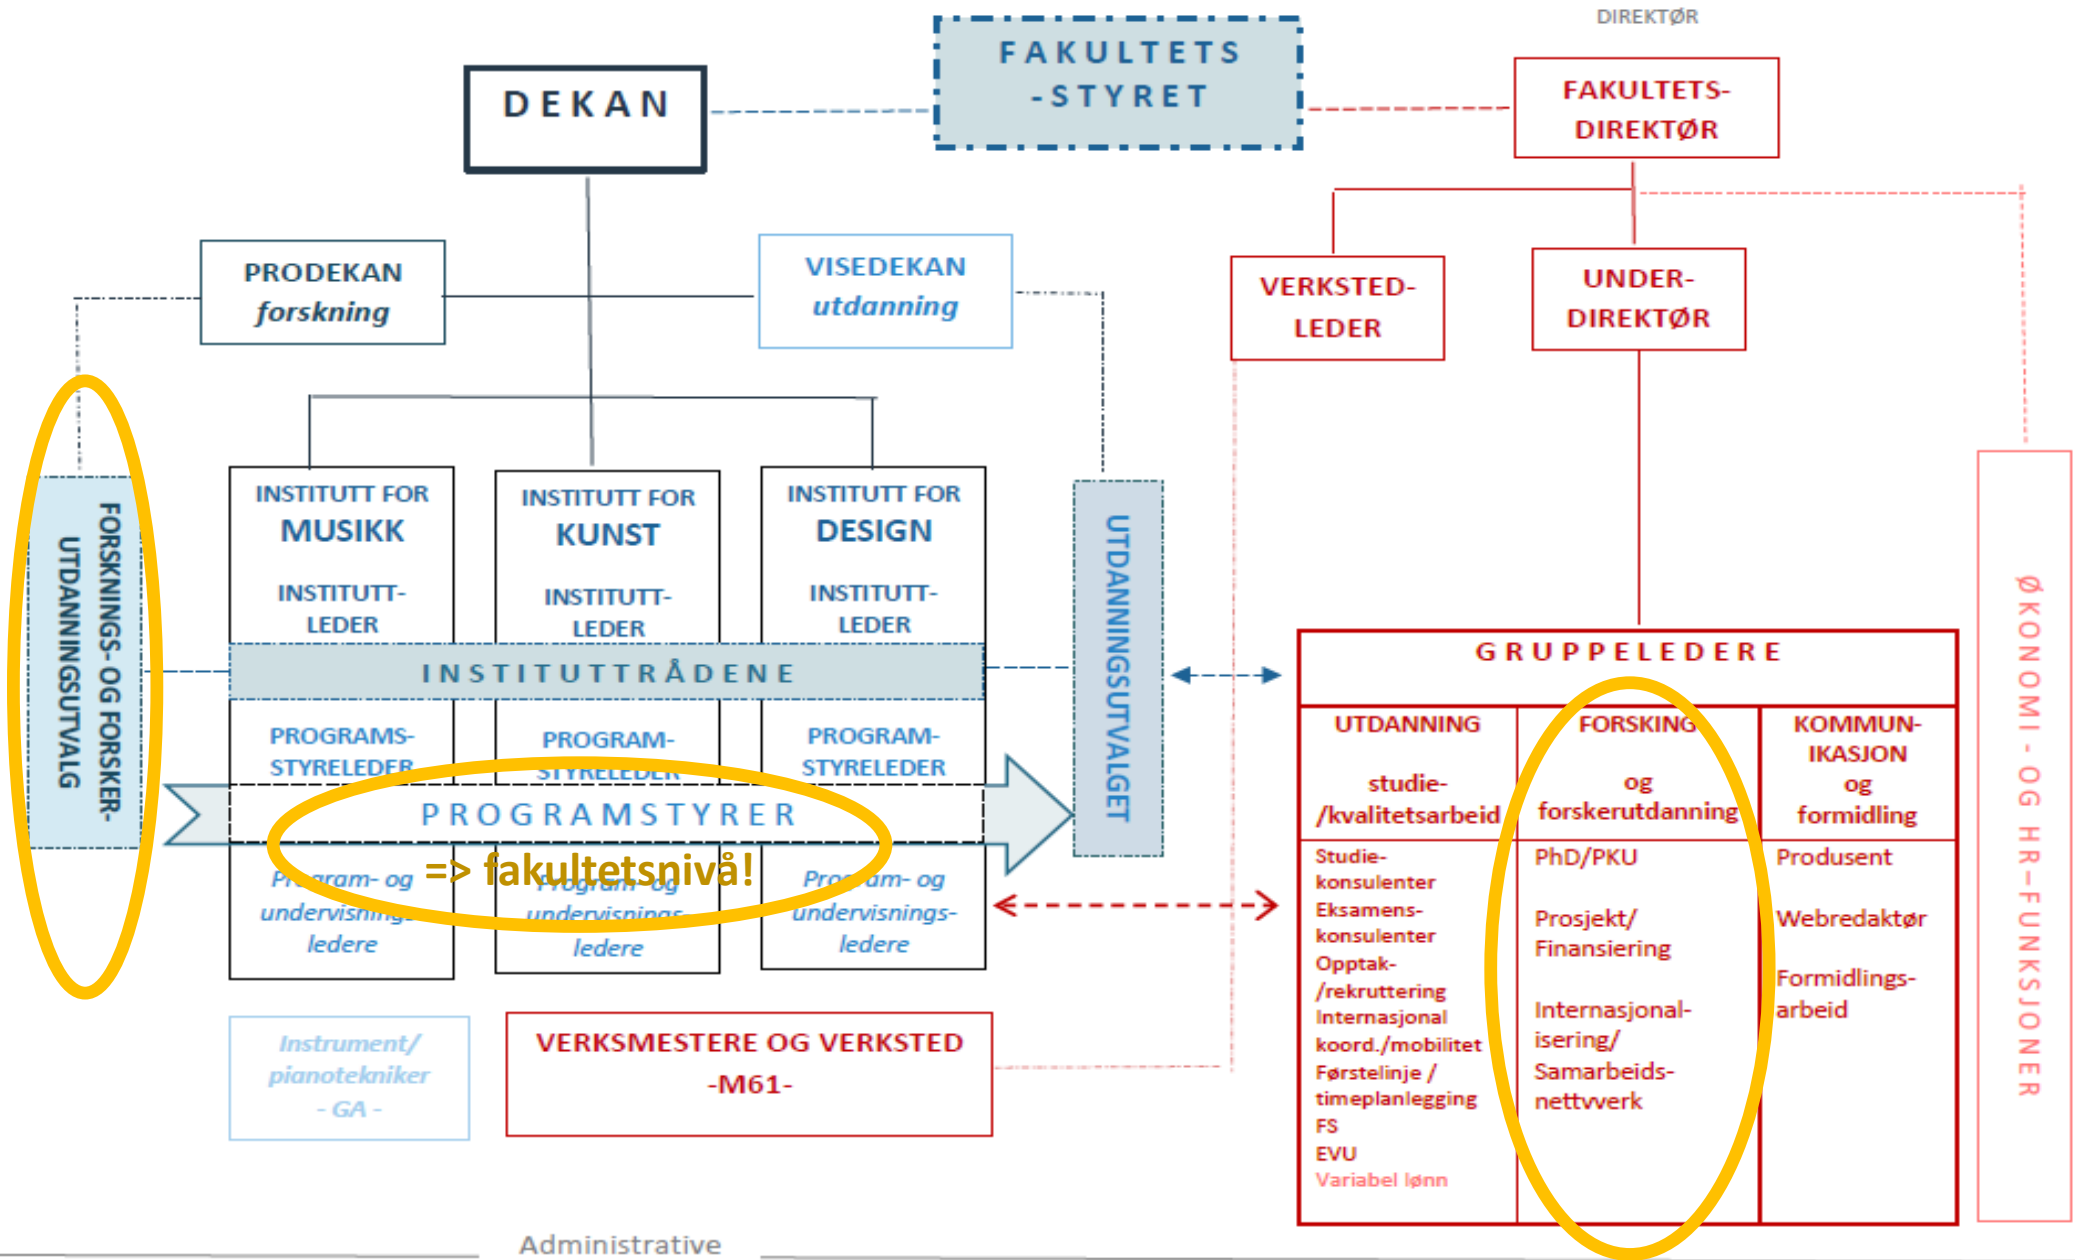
DIREKTØR

DEKAN

FAKULTETS-STYRET

FAKULTETS-DIREKTØR

PRODEKAN forskning

VISEDEKAN utdanning

VERKSTED-LEDER

UNDER-DIREKTØR

FORSKNINGS- OG FORSKER-UTDANNINGSUTVALG

INSTITUTT FOR MUSIKK
INSTITUTT-LEDER

INSTITUTT FOR KUNST
INSTITUTT-LEDER

INSTITUTT FOR DESIGN
INSTITUTT-LEDER

INSTITUTTRÅDENE

PROGRAMS-STYRELEDER

PROGRAM-STYRELEDER

PROGRAM-STYRELEDER

PROGRAMSTYRER

=> fakultetsnivå!

Program- og undervisnings-ledere

Program- og undervisnings-ledere

Program- og undervisnings-ledere

UTDANNINGSUTVALGET

GRUPPELEDERE

| UTDANNING studie-/kvalitetsarbeid | FORSKING og forskerutdanning | KOMMUN-IKASJON og formidling |
|---|---|---|
| Studie-konsulenter Eksamens-konsulenter Opptak-/rekruttering Internasjonal koord./mobilitet Førstelinje / timeplanlegging FS EVU Variabel lønn | PhD/PKU Prosjekt/ Finansiering Internasjonal-isering/ Samarbeids-nettverk | Produsent Webredaktør Formidlings-arbeid |

ØKONOMI - OG HR–FUNKSJONER

Instrument/ pianotekniker - GA -

VERKSMESTERE OG VERKSTED -M61-

Administrative